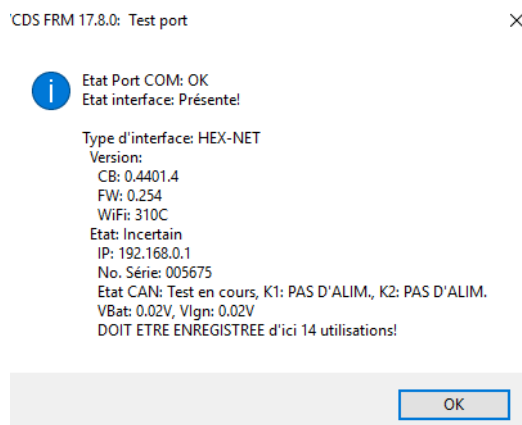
'CDS FRM 17.8.0: Test port

Etat Port COM: OK
Etat interface: Présente!

Type d'interface: HEX-NET
Version:
CB: 0.4401.4
FW: 0.254
WiFi: 310C
Etat: Incertain
IP: 192.168.0.1
No. Série: 005675
Etat CAN: Test en cours, K1: PAS D'ALIM., K2: PAS D'ALIM.
VBat: 0.02V, VIgn: 0.02V
DOIT ETRE ENREGISTREE d'ici 14 utilisations!

OK